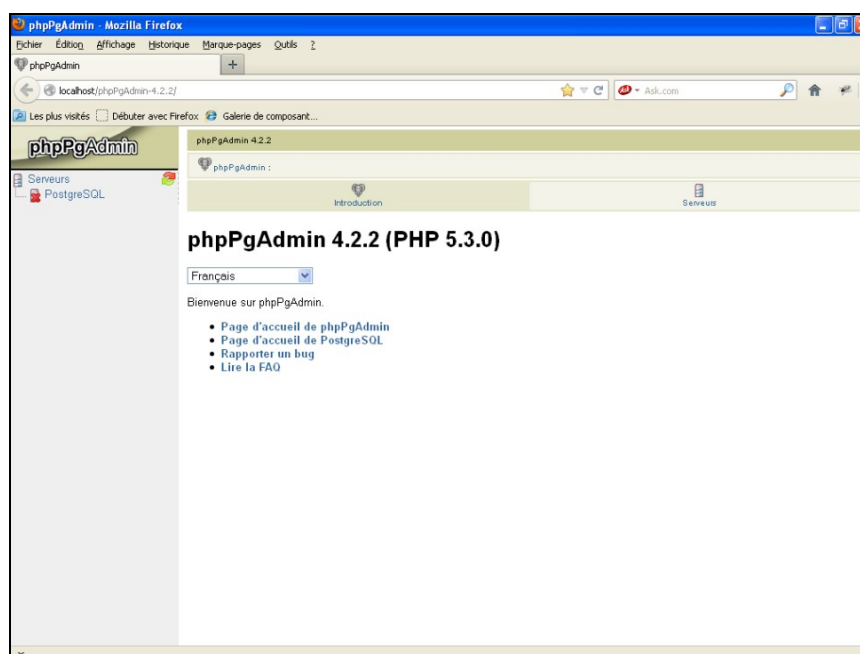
phpPgAdmin - Mozilla Firefox

Fichier Édition Affichage Historique Marque-pages Outils ?

phpPgAdmin +

localhost/phpPgAdmin-4.2.2/

Ask.com

Les plus visités Débuter avec Firefox Galerie de composant...

phpPgAdmin

Serveurs
PostgreSQL

phpPgAdmin 4.2.2

phpPgAdmin :

Introduction

Serveurs

phpPgAdmin 4.2.2 (PHP 5.3.0)

Français

Bienvenue sur phpPgAdmin.

• Page d'accueil de phpPgAdmin
• Page d'accueil de PostgreSQL
• Rapporter un bug
• Lire la FAQ